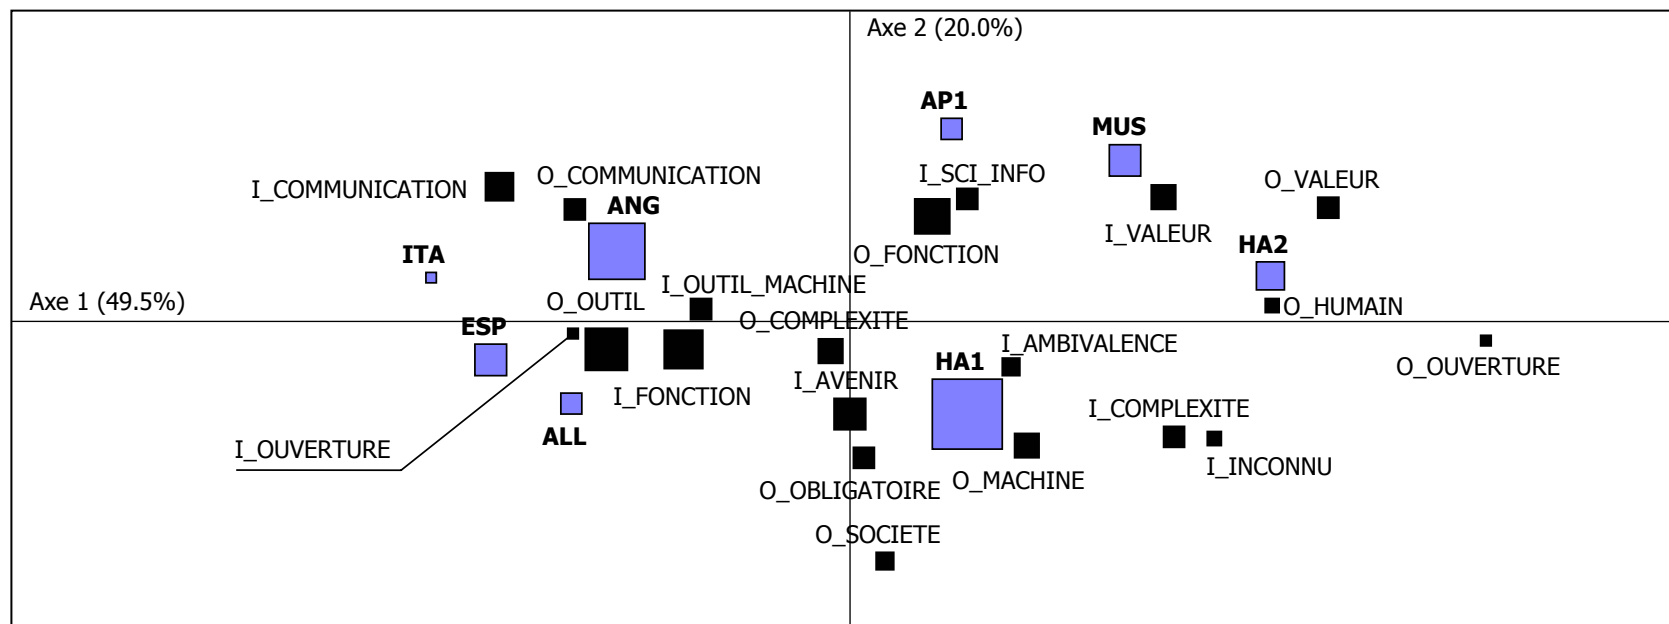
Axe 2 (20.0%)

AP1

MUS

I_SCI_INFO

O_VALEUR

I_COMMUNICATION

O_COMMUNICATION

ANG

I_VALEUR

O_FONCTION

HA2

ITA

I_OUTIL_MACHINE

Axe 1 (49.5%)

O_OUTIL

O_HUMAIN

O_COMPLEXITE

ESP

I_AMBIVALENCE

HA1

O_OUVERTURE

I_AVENIR

I_FONCTION

I_COMPLEXITE

ALL

I_OUVERTURE

I_INCONNU

O_MACHINE

O_OBLIGATOIRE

O_SOCIETE